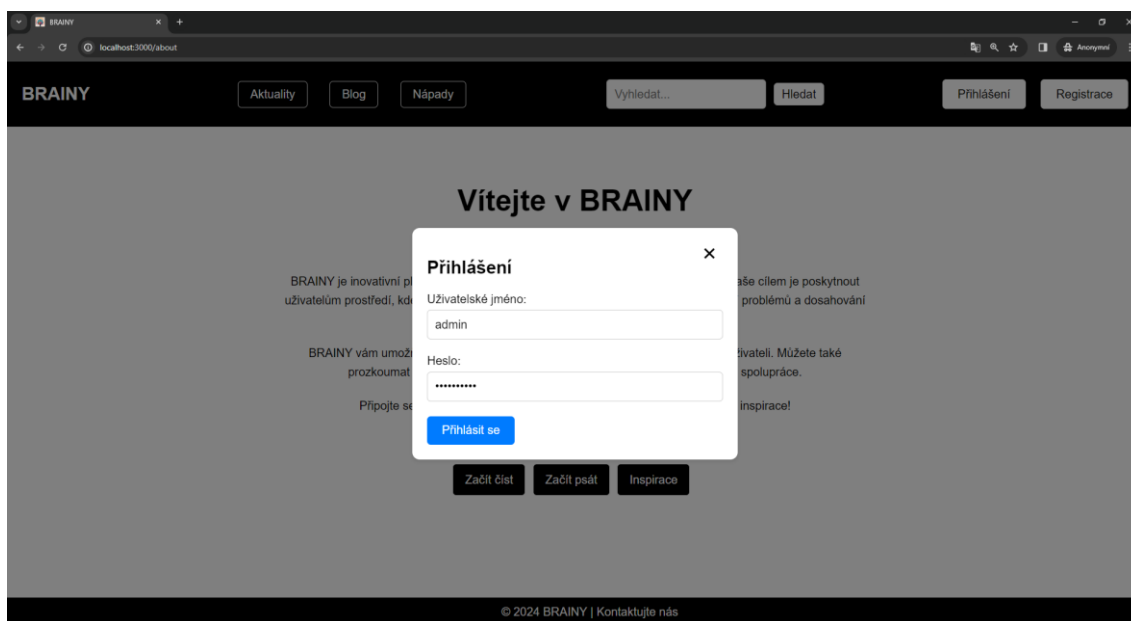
BRAINY × +

localhost:3000/about

Anonymní

BRAINY

Aktuality

Blog

Nápady

Vyhledat...

Hledat

Přihlášení

Registrace

Vítejte v BRAINY

BRAINY je inovativní p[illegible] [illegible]aše cílem je poskytnout uživatelům prostředí, kd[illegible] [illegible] problémů a dosahování

BRAINY vám umož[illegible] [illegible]živateli. Můžete také prozkoumat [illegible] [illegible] spolupráce.

Připojte se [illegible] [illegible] inspirace!

Přihlášení

×

Uživatelské jméno:

admin

Heslo:

••••••••••

Přihlásit se

Začít číst

Začít psát

Inspirace

© 2024 BRAINY | Kontaktujte nás